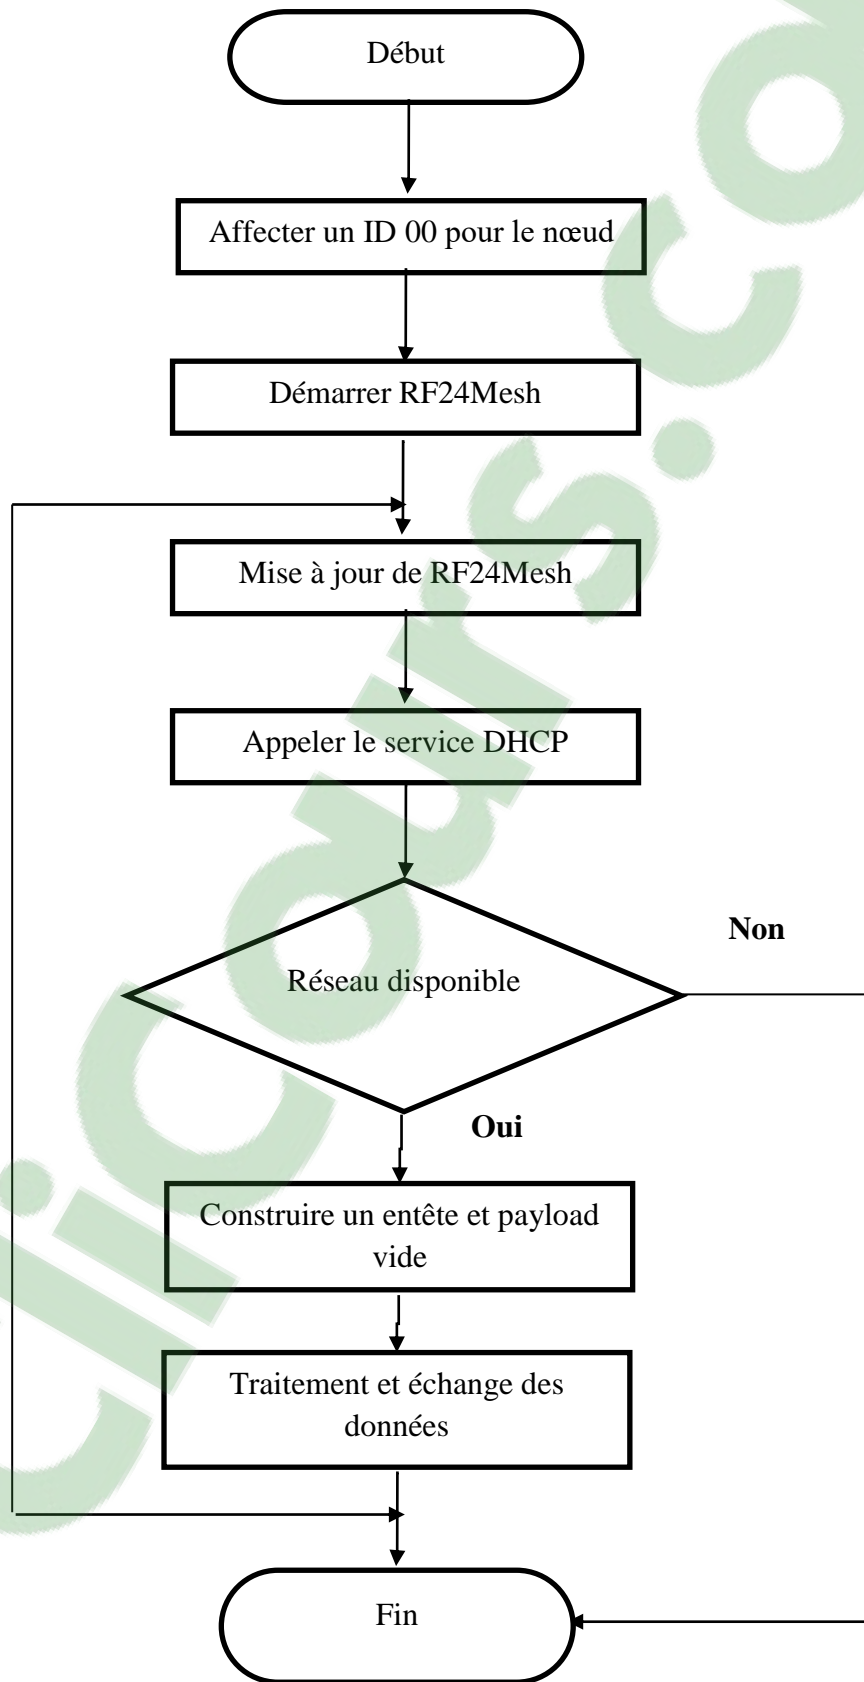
Début

Affecter un ID 00 pour le nœud

Démarrer RF24Mesh

Mise à jour de RF24Mesh

Appeler le service DHCP

Réseau disponible

Non

Oui

Construire un entête et payload vide

Traitement et échange des données

Fin